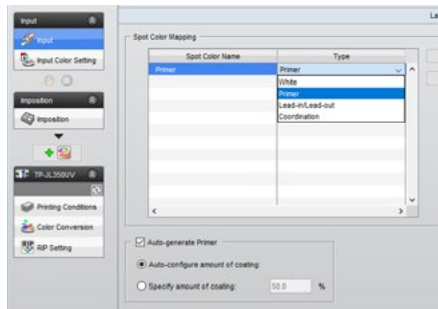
Input

Input

Input Color Setting

Imposition

Imposition

TP-JL350UV

Printing Conditions

Color Conversion

RIP Setting

La

Spot Color Mapping

| Spot Color Name | Type |
|---|---|
| Primer | Primer |

White
Primer
Lead-in/Lead-out
Coordination

Auto-generate Primer

Auto-configure amount of coating

Specify amount of coating: 50.0 %